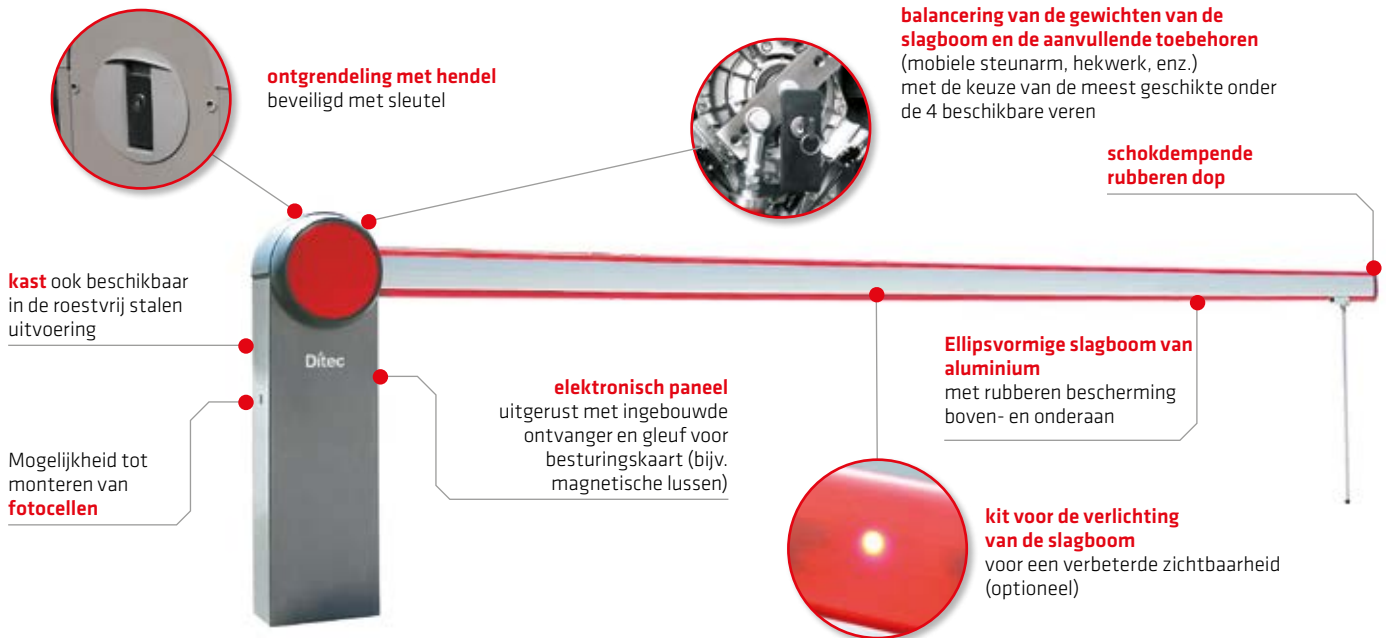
ontgrendeling met hendel
beveiligd met sleutel

balancering van de gewichten van de slagboom en de aanvullende toebehoren
(mobiele steunarm, hekwerk, enz.)
met de keuze van de meest geschikte onder de 4 beschikbare veren

schokdempende rubberen dop

kast ook beschikbaar in de roestvrij stalen uitvoering

Ditec

elektronisch paneel
uitgerust met ingebouwde ontvanger en gleuf voor besturingskaart (bijv. magnetische lussen)

Ellipsvormige slagboom van aluminium
met rubberen bescherming boven- en onderaan

Mogelijkheid tot monteren van fotocellen

kit voor de verlichting van de slagboom
voor een verbeterde zichtbaarheid (optioneel)